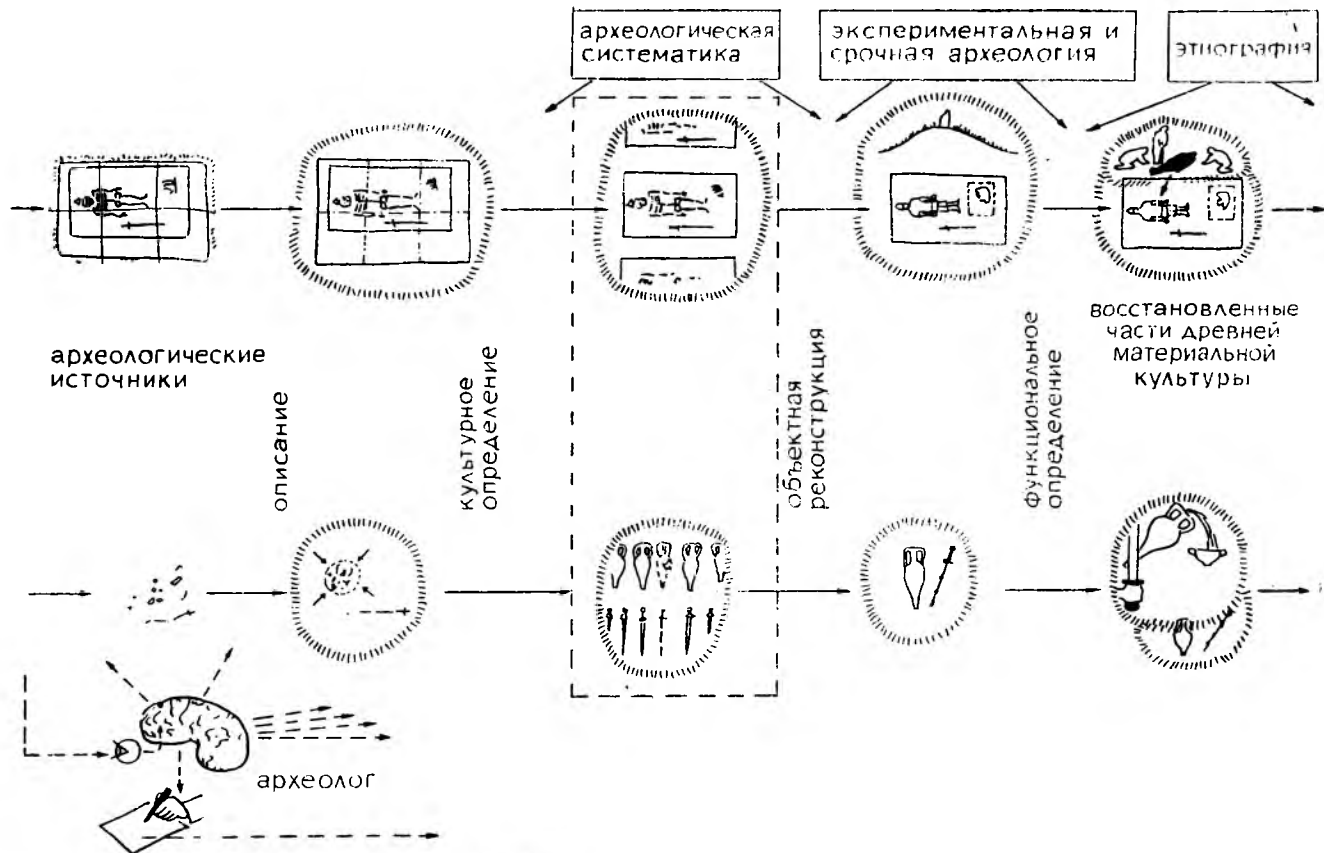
археологическая систематика

экспериментальная и срочная археология

этнография

археологические источники

описание

культурное определение

объектная реконструкция

функциональное определение

восстановленные части древней материальной культуры

археолог